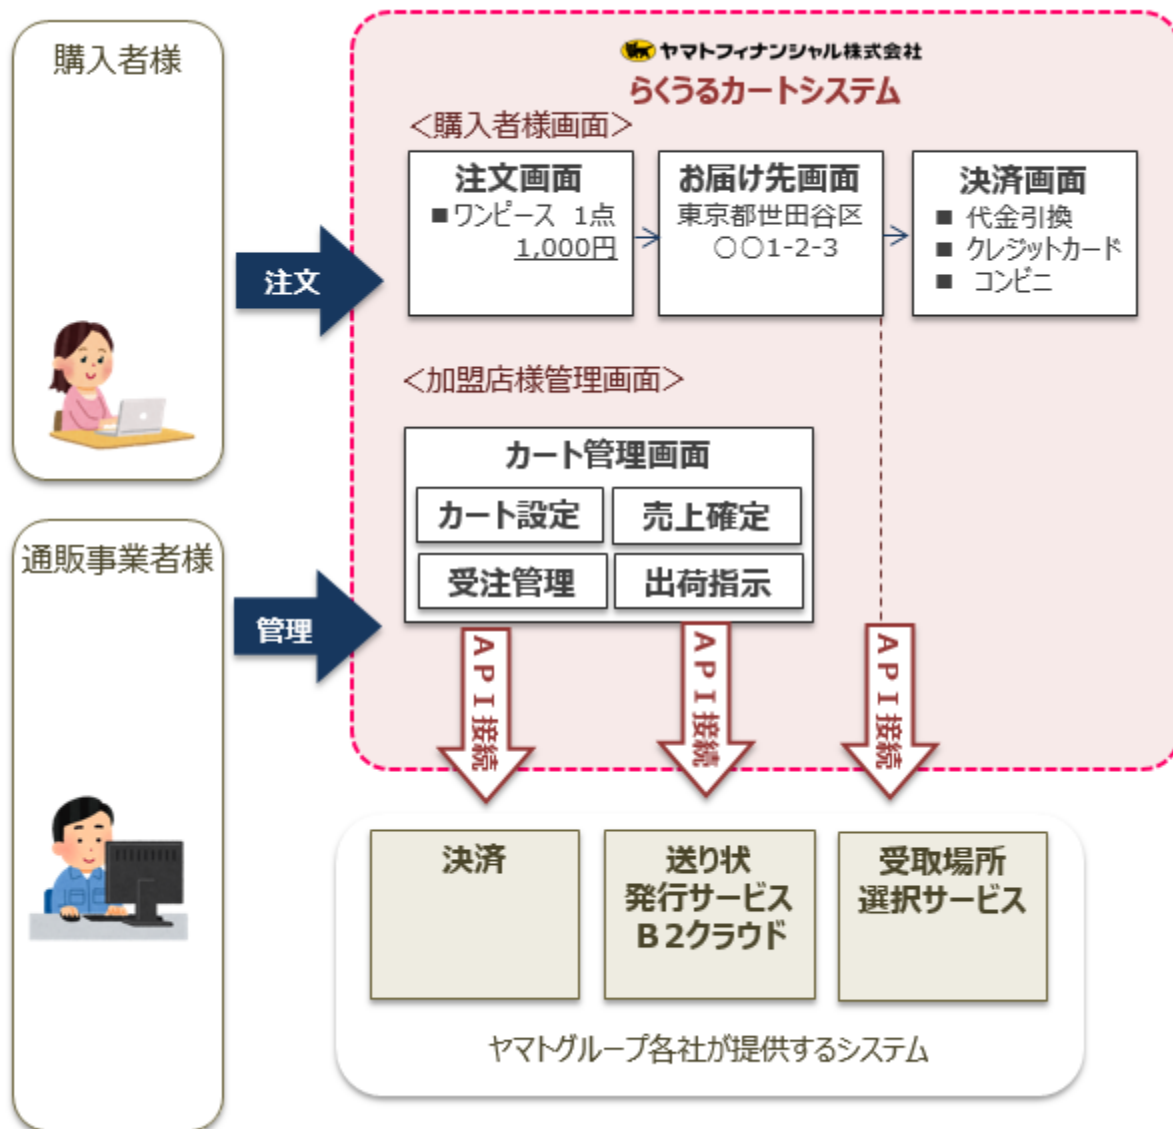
購入者様

注文

通販事業者様

管理

ヤマトフィナンシャル株式会社
らくうるカートシステム

<購入者様画面>

注文画面
■ワンピース 1点
1,000円

お届け先画面
東京都世田谷区
○○1-2-3

決済画面
■ 代金引換
■ クレジットカード
■ コンビニ

<加盟店様管理画面>

カート管理画面
カート設定
売上確定
受注管理
出荷指示

API接続

API接続

API接続

決済

送り状
発行サービス
B2クラウド

受取場所
選択サービス

ヤマトグループ各社が提供するシステム